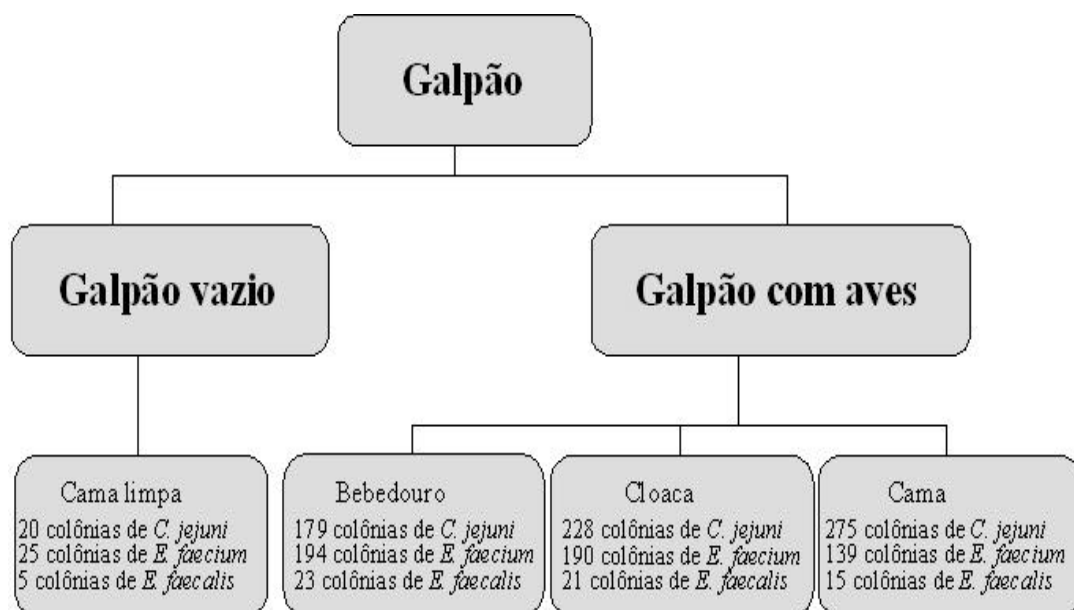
Galpão

Galpão vazio

Galpão com aves

Cama limpa
20 colônias de C. jejuni
25 colônias de E. faecium
5 colônias de E. faecalis

Bebedouro
179 colônias de C. jejuni
194 colônias de E. faecium
23 colônias de E. faecalis

Cloaca
228 colônias de C. jejuni
190 colônias de E. faecium
21 colônias de E. faecalis

Cama
275 colônias de C. jejuni
139 colônias de E. faecium
15 colônias de E. faecalis